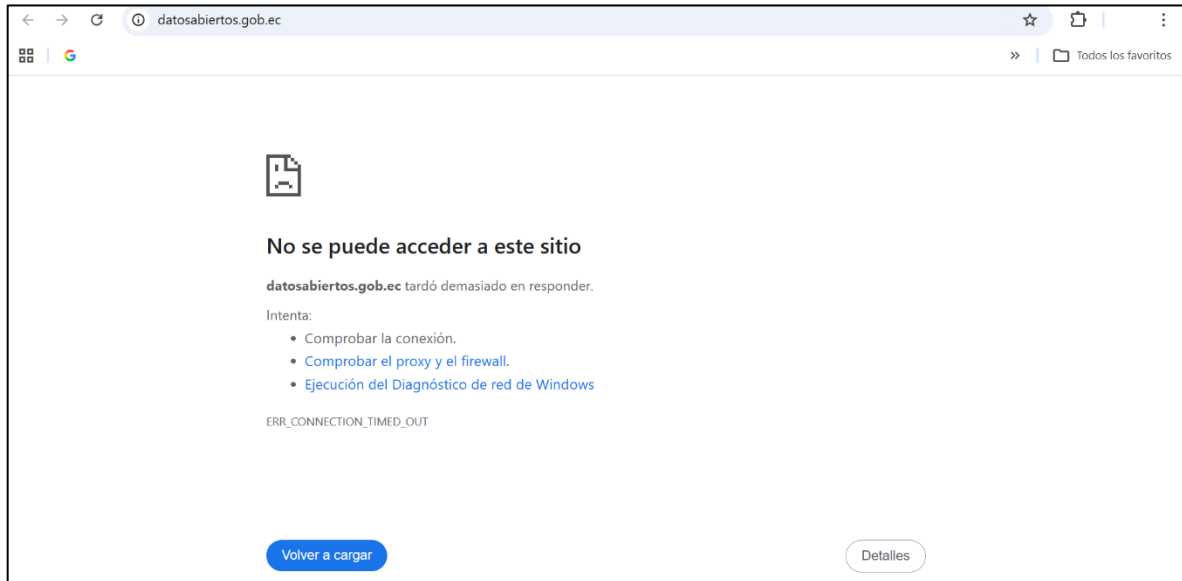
datosabiertos.gob.ec

G

» Todos los favoritos

No se puede acceder a este sitio

**datosabiertos.gob.ec** tardó demasiado en responder.

Intenta:
- Comprobar la conexión.
- Comprobar el proxy y el firewall.
- Ejecución del Diagnóstico de red de Windows

ERR_CONNECTION_TIMED_OUT

Volver a cargar

Detalles